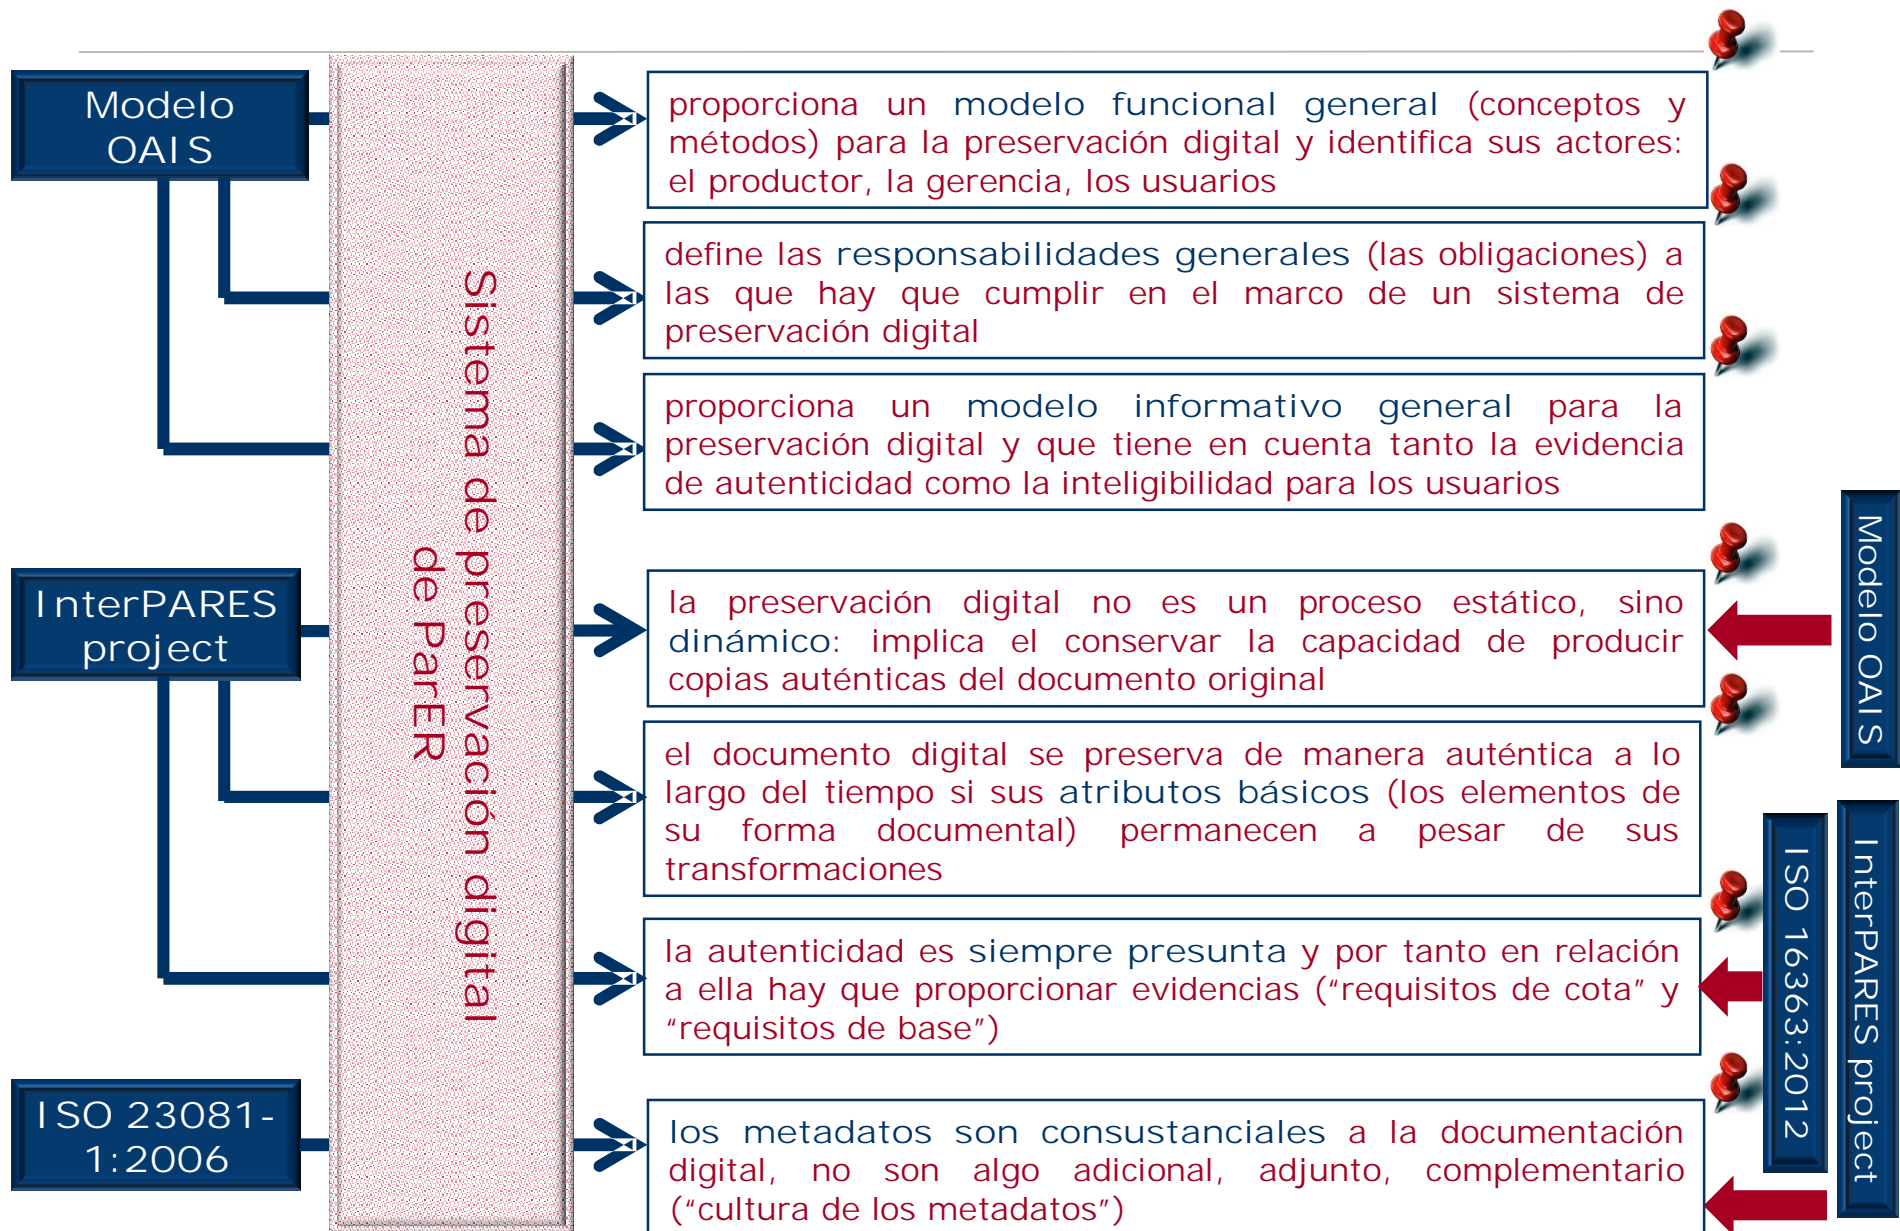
Modelo OAIS

InterPARES project

ISO 23081-1:2006

Sistema de preservación digital de ParER

proporciona un modelo funcional general (conceptos y métodos) para la preservación digital y identifica sus actores: el productor, la gerencia, los usuarios

define las responsabilidades generales (las obligaciones) a las que hay que cumplir en el marco de un sistema de preservación digital

proporciona un modelo informativo general para la preservación digital y que tiene en cuenta tanto la evidencia de autenticidad como la inteligibilidad para los usuarios

la preservación digital no es un proceso estático, sino dinámico: implica el conservar la capacidad de producir copias auténticas del documento original

el documento digital se preserva de manera auténtica a lo largo del tiempo si sus atributos básicos (los elementos de su forma documental) permanecen a pesar de sus transformaciones

la autenticidad es siempre presunta y por tanto en relación a ella hay que proporcionar evidencias ("requisitos de cota" y "requisitos de base")

los metadatos son consustanciales a la documentación digital, no son algo adicional, adjunto, complementario ("cultura de los metadatos")

Modelo OAIS

ISO 16363:2012

InterPARES project